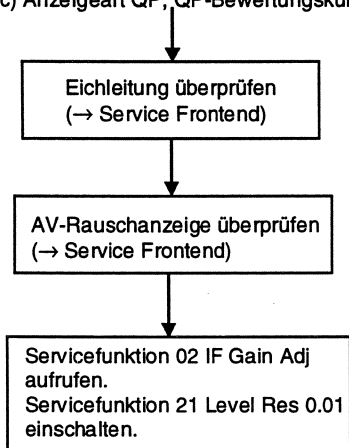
c) Anzeigeart QP, QP-Bewertungskur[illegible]

Eichleitung überprüfen
(→ Service Frontend)

AV-Rauschanzeige überprüfen
(→ Service Frontend)

Servicefunktion 02 IF Gain Adj aufrufen.
Servicefunktion 21 Level Res 0.01 einschalten.